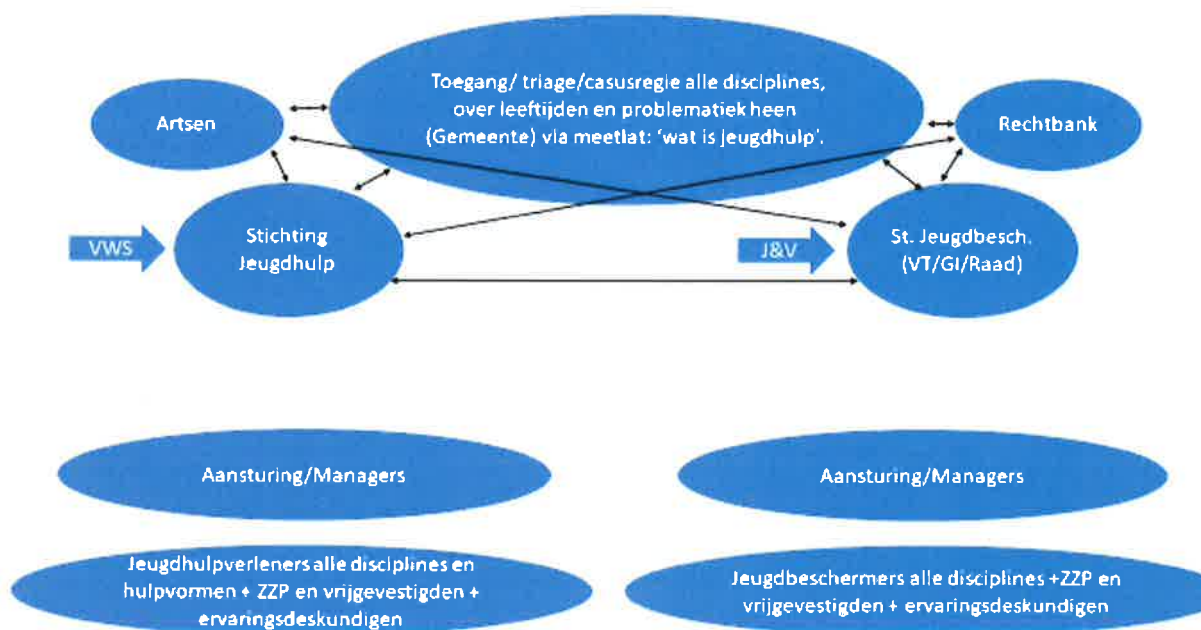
Toegang/ triage/casusregie alle disciplines, over leeftijden en problematiek heen (Gemeente) via meetlat: 'wat is jeugdhulp'.

Artsen

Rechtbank

VWS

Stichting Jeugdhulp

J&V

St. Jeugdbesch. (VT/GI/Raad)

Aansturing/Managers

Aansturing/Managers

Jeugdhulpverleners alle disciplines en hulpvormen + ZZP en vrijgevestigden + ervaringsdeskundigen

Jeugdbeschermers alle disciplines +ZZP en vrijgevestigden + ervaringsdeskundigen